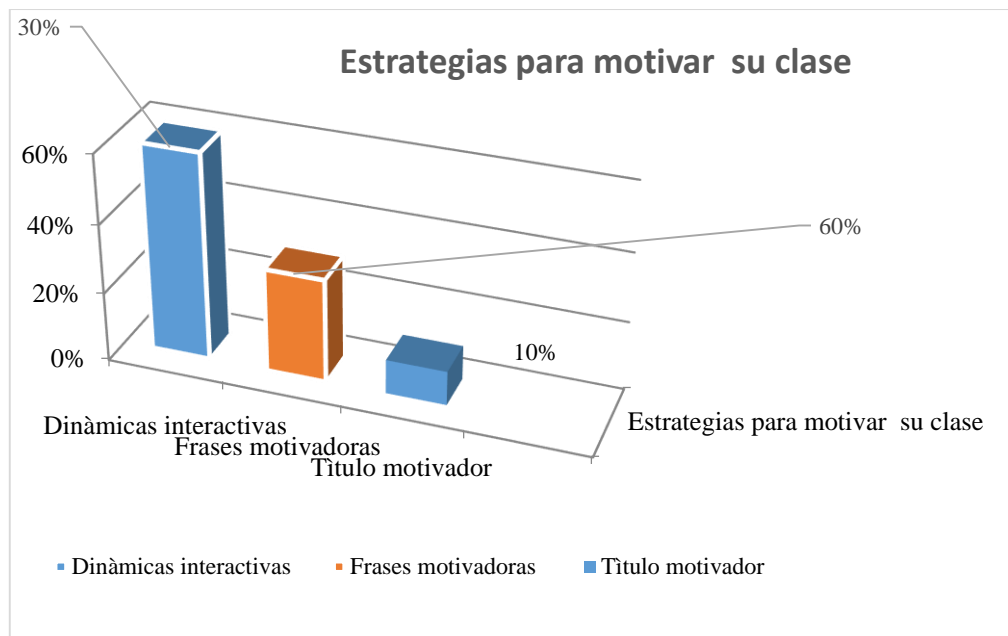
30%

Estrategias para motivar  su clase

60%
40%
20%
0%

60%

10%

Dinàmicas interactivas
Frases motivadoras
Tìtulo motivador

Estrategias para motivar  su clase

Dinàmicas interactivas   Frases motivadoras   Tìtulo motivador